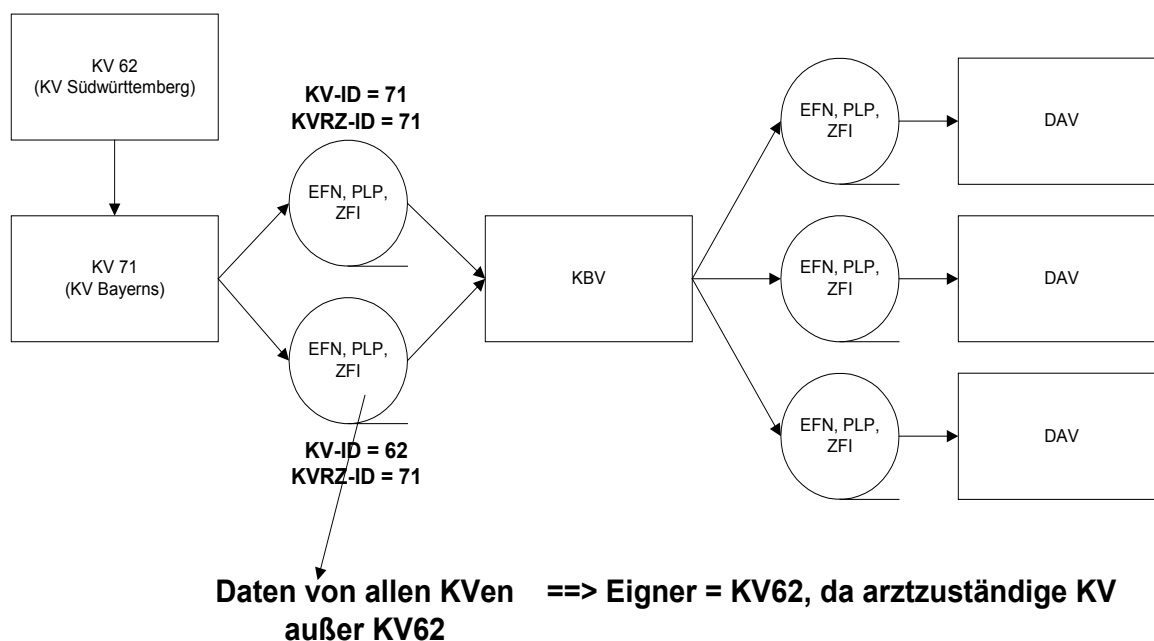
KV 62
(KV Südwürttemberg)

KV 71
(KV Bayerns)

KV-ID = 71
KVRZ-ID = 71

EFN, PLP, ZFI

EFN, PLP, ZFI

KV-ID = 62
KVRZ-ID = 71

KBV

EFN, PLP, ZFI

DAV

EFN, PLP, ZFI

DAV

EFN, PLP, ZFI

DAV

Daten von allen KVen außer KV62

==> Eigner = KV62, da arztzuständige KV